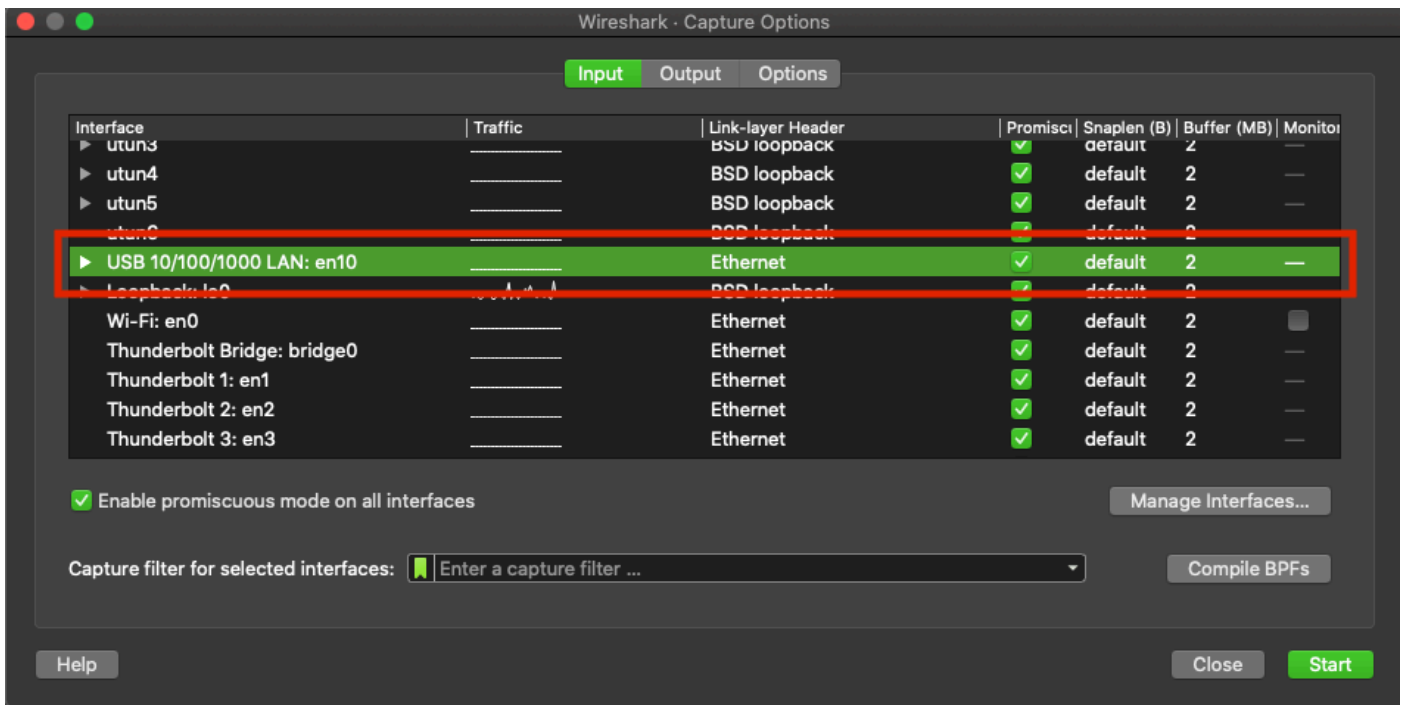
Wireshark · Capture Options

Input Output Options

| Interface | Traffic | Link-layer Header | Promiscı | Snaplen (B) | Buffer (MB) | Monitor |
|---|---|---|---|---|---|---|
| utun3 | | BSD loopback | | default | 2 | — |
| utun4 | | BSD loopback | | default | 2 | — |
| utun5 | | BSD loopback | | default | 2 | — |
| utun6 | | BSD loopback | | default | 2 | |
| USB 10/100/1000 LAN: en10 | | Ethernet | | default | 2 | — |
| Loopback: lo0 | | BSD loopback | | default | 2 | |
| Wi-Fi: en0 | | Ethernet | | default | 2 | |
| Thunderbolt Bridge: bridge0 | | Ethernet | | default | 2 | — |
| Thunderbolt 1: en1 | | Ethernet | | default | 2 | — |
| Thunderbolt 2: en2 | | Ethernet | | default | 2 | — |
| Thunderbolt 3: en3 | | Ethernet | | default | 2 | — |

Enable promiscuous mode on all interfaces

Manage Interfaces...

Capture filter for selected interfaces: Enter a capture filter ...

Compile BPFs

Help

Close Start